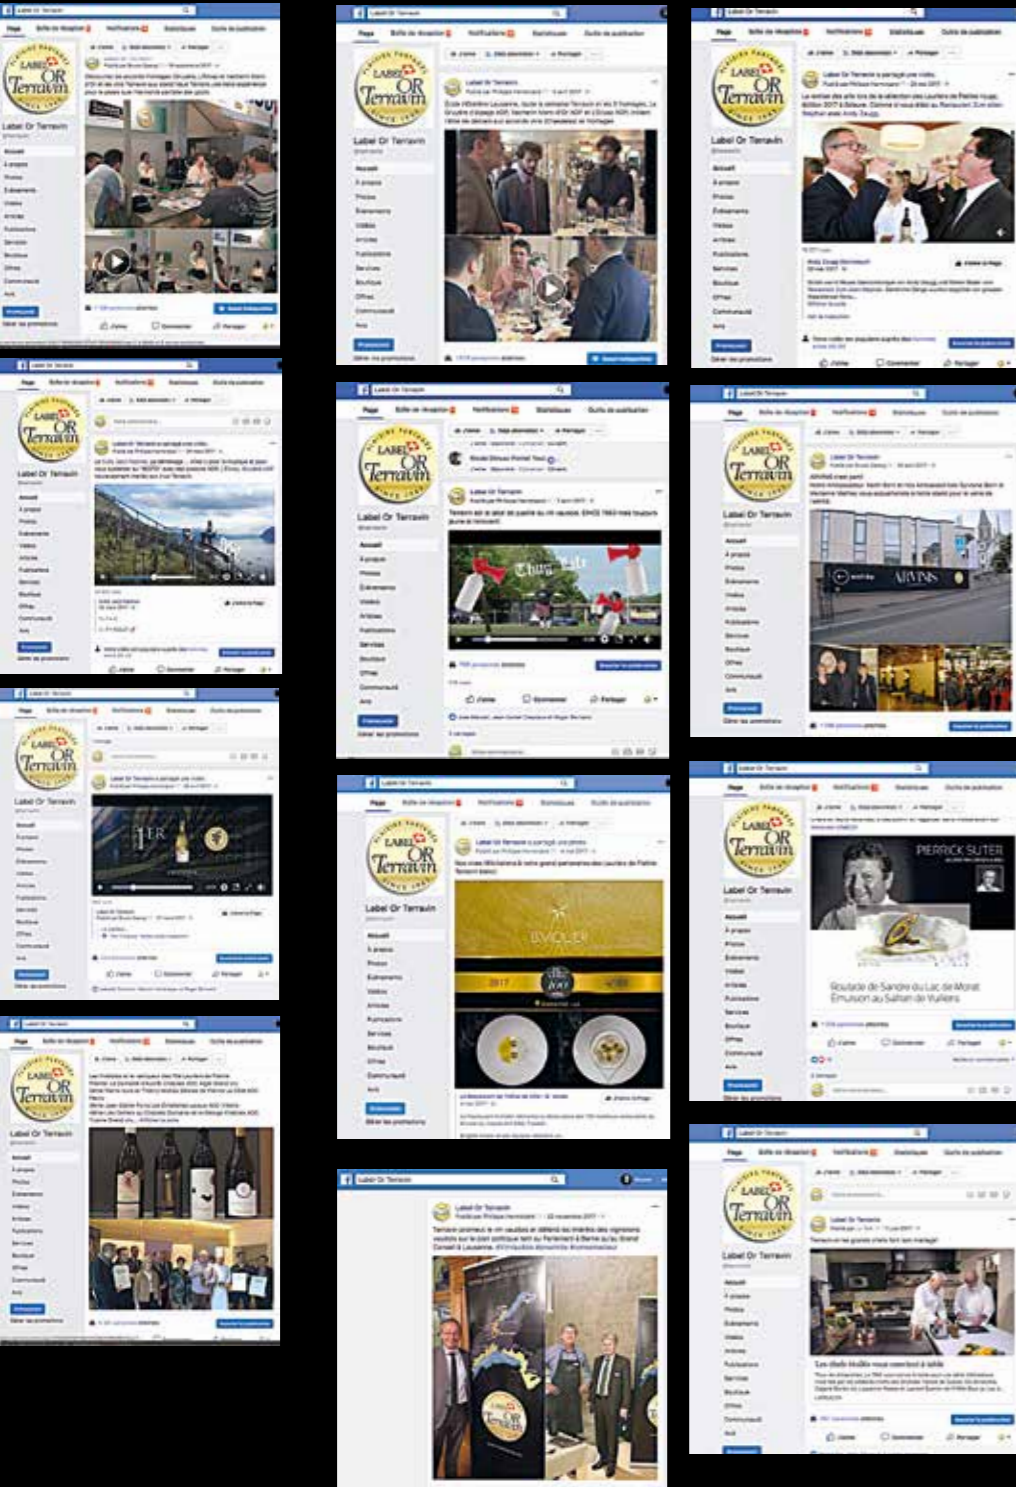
Label Or Terravin

LABEL OR Terravin

Label Or Terravin

Page

Boîte de réception

Notifications

Statistiques

Outils de publication

Accueil

À propos

Photos

Événements

Vidéos

Articles

Publications

Services

Boutique

Offres

Communauté

Avis

Promouvoir

Gérer les promotions

J'aime

Commenter

Partager

1ER

Chez Lili

ARVINIS

PIERRICK SUTER

BAVIOLER

2017

Roulade de Sandre du Lac de Morat
Émulsion au Safran de Vuiliens

Les chefs étoilés vous convient à table